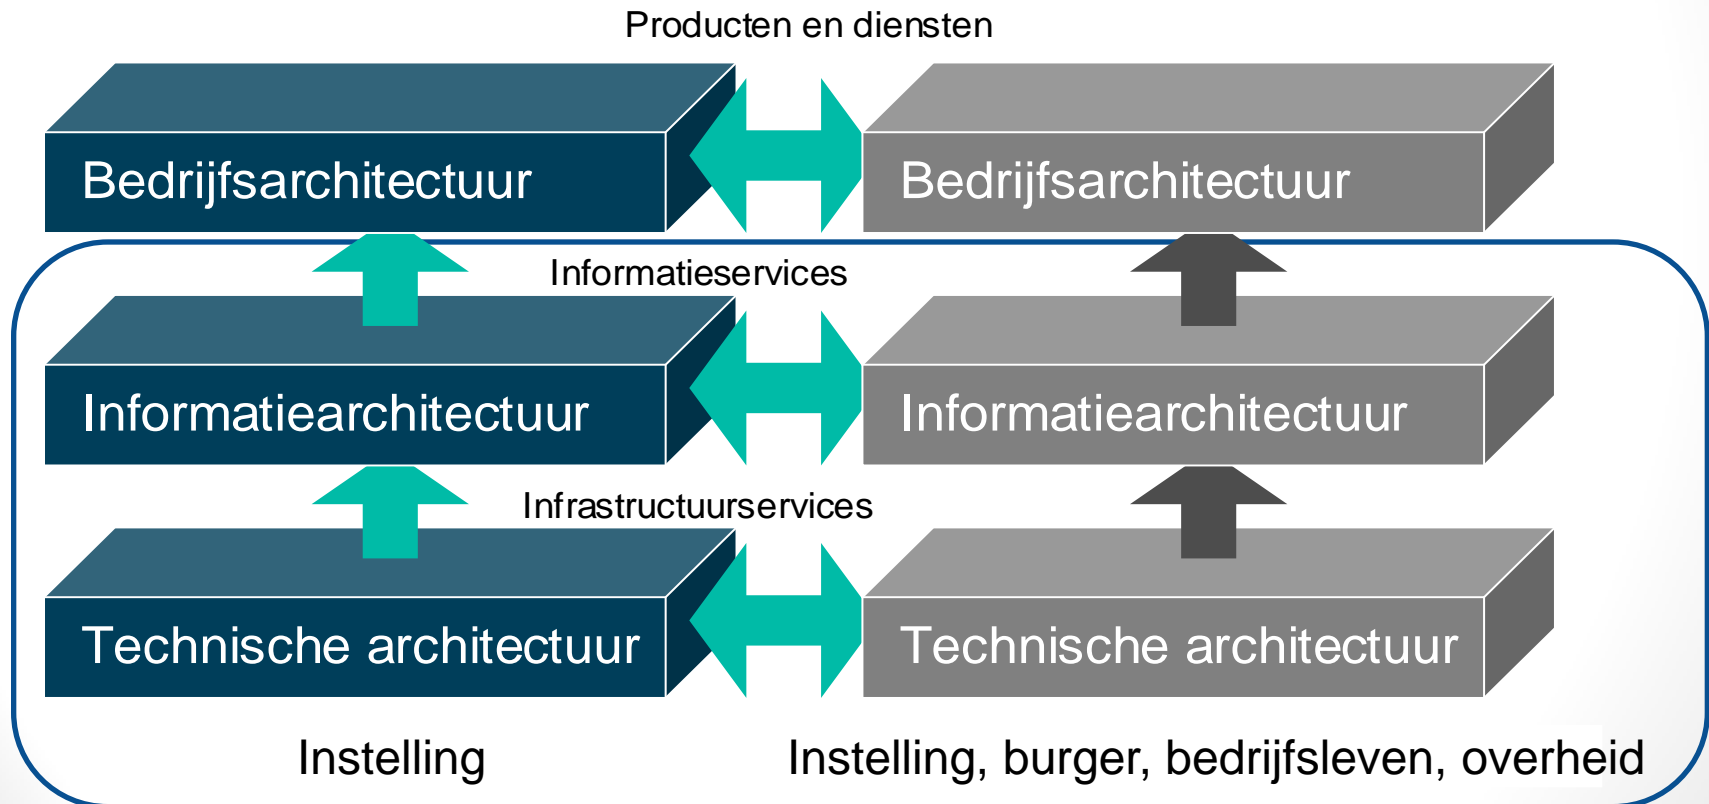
Producten en diensten

Bedrijfsarchitectuur

Bedrijfsarchitectuur

Informatieservices

Informatiearchitectuur

Informatiearchitectuur

Infrastructuurservices

Technische architectuur

Technische architectuur

Instelling

Instelling, burger, bedrijfsleven, overheid